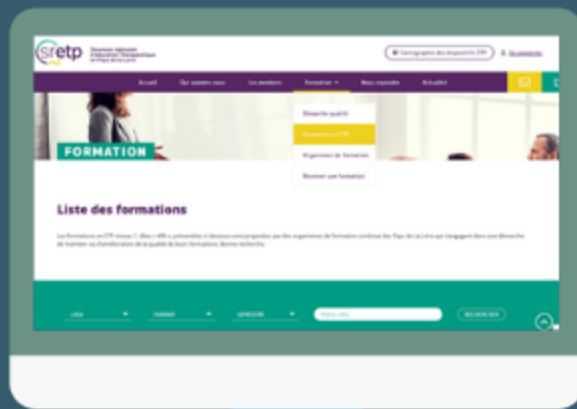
sretp

Structure régionale d'Éducation Thérapeutique en Pays de la Loire

Cartographie des dispositifs ETP

Se connecter

Accueil

Qui sommes-nous

Les membres

Formation

Nous rejoindre

Actualité

Démarche qualité

Formations en ETP

Organismes de formation

Recenser une formation

FORMATION

Liste des formations

Les formations en ETP niveau 1 (40h = 40h+) présentées ci-dessous sont proposées par des organismes de formation continue des Pays de La Loire qui s'engagent dans une démarche de maintien ou d'amélioration de la qualité de leurs formations. Bonne recherche.

LIEU

FORMAT

SEMESTRE

Mots clés

RECHERCHER